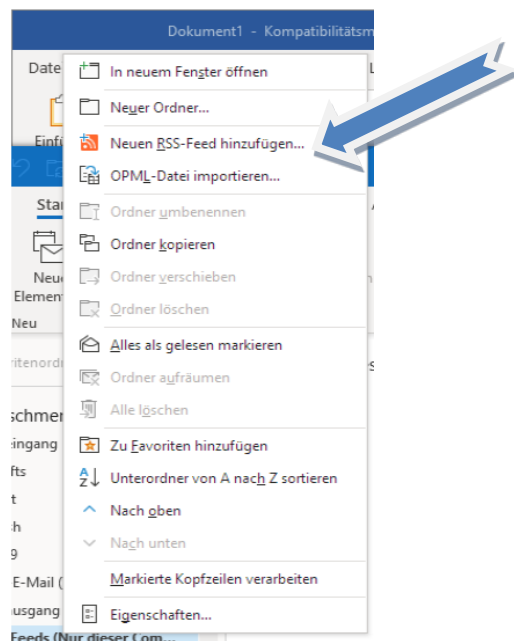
Dokument1 - Kompatibilitätsm

Date

Einfü

Star

Neue Element

Neu

ritenordı

schmer

ingang

fts

t

h

9

E-Mail (

usgang

Feeds (Nur dieser Com...

In neuem Fenster öffnen

Neuer Ordner...

Neuen RSS-Feed hinzufügen...

OPML-Datei importieren...

Ordner umbenennen

Ordner kopieren

Ordner verschieben

Ordner löschen

Alles als gelesen markieren

Ordner aufräumen

Alle löschen

Zu Favoriten hinzufügen

Unterordner von A nach Z sortieren

Nach oben

Nach unten

Markierte Kopfzeilen verarbeiten

Eigenschaften...